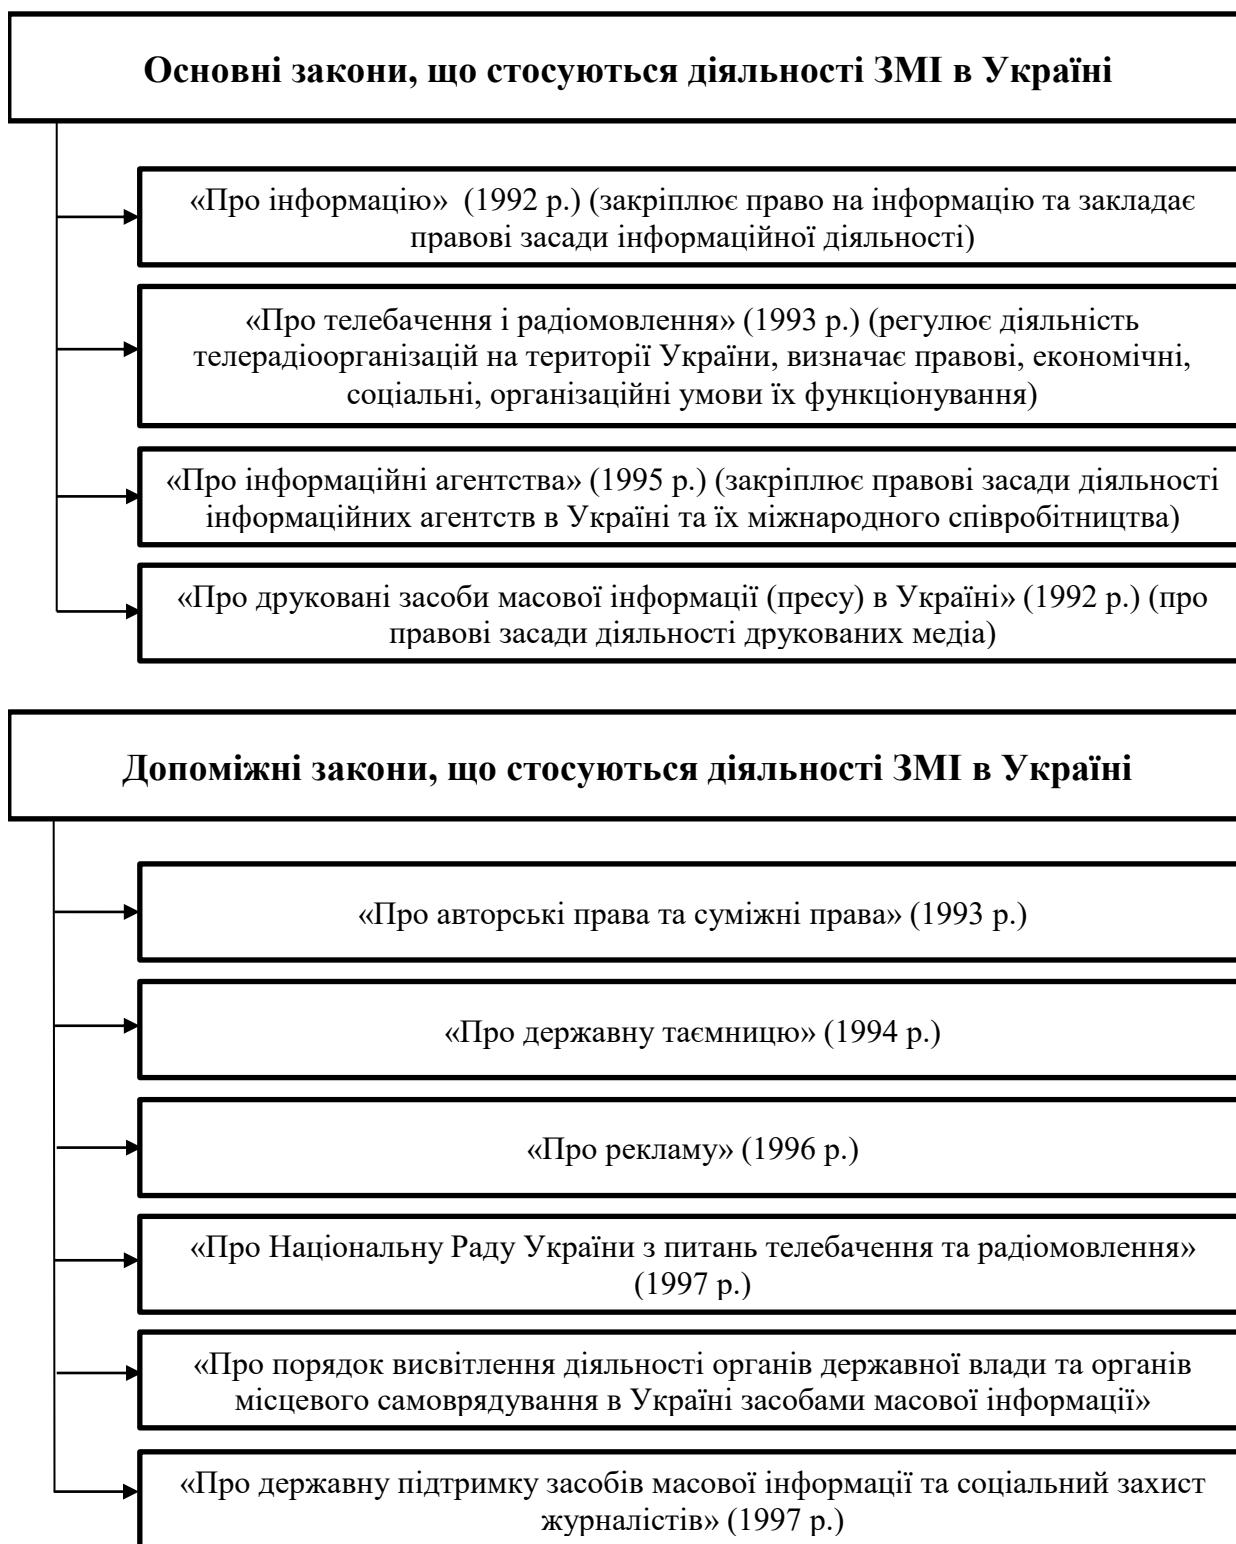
Основні закони, що стосуються діяльності ЗМІ в Україні

«Про інформацію» (1992 р.) (закріплює право на інформацію та закладає правові засади інформаційної діяльності)

«Про телебачення і радіомовлення» (1993 р.) (регулює діяльність телерадіоорганізацій на території України, визначає правові, економічні, соціальні, організаційні умови їх функціонування)

«Про інформаційні агентства» (1995 р.) (закріплює правові засади діяльності інформаційних агентств в Україні та їх міжнародного співробітництва)

«Про друковані засоби масової інформації (пресу) в Україні» (1992 р.) (про правові засади діяльності друкованих медіа)

Допоміжні закони, що стосуються діяльності ЗМІ в Україні

«Про авторські права та суміжні права» (1993 р.)

«Про державну таємницю» (1994 р.)

«Про рекламу» (1996 р.)

«Про Національну Раду України з питань телебачення та радіомовлення» (1997 р.)

«Про порядок висвітлення діяльності органів державної влади та органів місцевого самоврядування в Україні засобами масової інформації»

«Про державну підтримку засобів масової інформації та соціальний захист журналістів» (1997 р.)